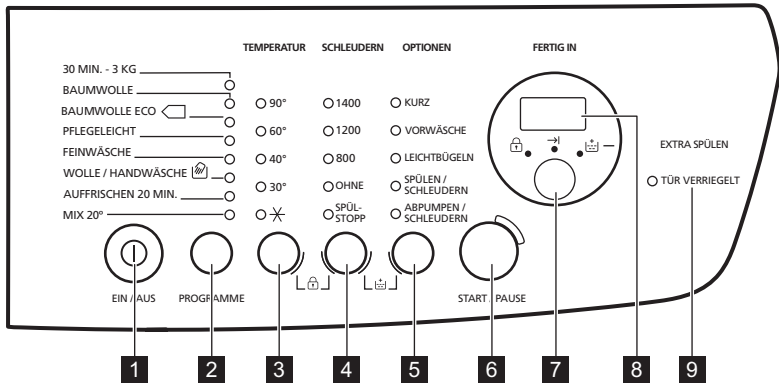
TEMPERATUR SCHLEUDERN OPTIONEN FERTIG IN

30 MIN. - 3 KG
BAUMWOLLE
BAUMWOLLE ECO
PFLEGELEICHT
FEINWÄSCHE
WOLLE / HANDWÄSCHE
AUFFRISCHEN 20 MIN.
MIX 20°

90°
60°
40°
30°

1400
1200
800
OHNE
SPÜL-STOPP

KURZ
VORWÄSCHE
LEICHTBÜGELN
SPÜLEN / SCHLEUDERN
ABPUMPEN / SCHLEUDERN

EXTRA SPÜLEN
TÜR VERRIEGELT

EIN / AUS
PROGRAMME
START / PAUSE

1 2 3 4 5 6 7 8 9